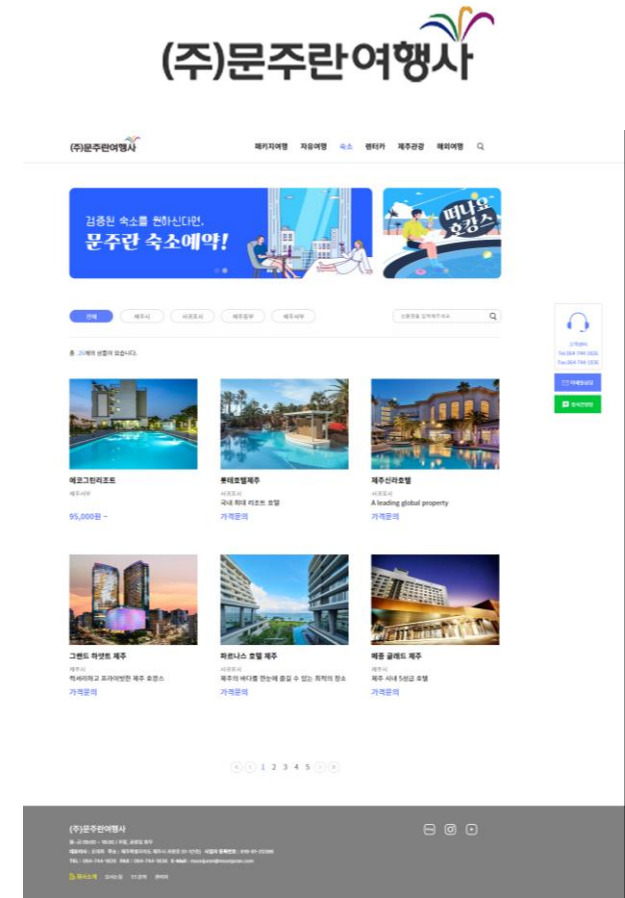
(주)문주란여행사

(주)문주란여행사

패키지여행 자유여행 숙소 렌터카 제주관광 해외여행

검증된 숙소를 원하신다면,
문주란 숙소예약!

떠나요 호캉스

전체 제주시 서귀포시 제주동부 제주서부

총 20개의 상품이 있습니다.

에코그린리조트
제주서부
95,000원 ~

롯데호텔제주
서귀포시
국내 최대 리조트 호텔
가격문의

제주신라호텔
서귀포시
A leading global property
가격문의

그랜드 하얏트 제주
제주시
럭셔리하고 프라이빗한 제주 호캉스
가격문의

파르나스 호텔 제주
서귀포시
제주의 바다를 한눈에 품을 수 있는 최적의 장소
가격문의

메종 글래드 제주
제주시
제주 시내 5성급 호텔
가격문의

1 2 3 4 5

(주)문주란여행사
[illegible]